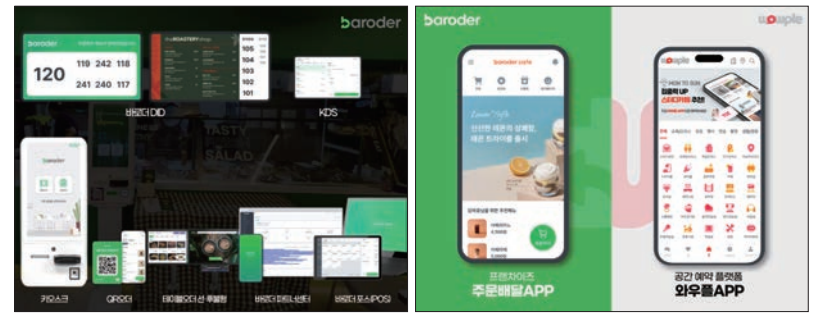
baroder

baroder

120

119 242 118

241 240 117

the ROASTERY

105

106

102

103

102

101

바로더 DID

KDS

TASTY

SALAD

baroder

키오스크

QR오더

테이블오더·선주문앱

바로더 파트너센터

바로더 포스(POS)

baroder

baroder cafe

신선한 재료의 상쾌함,

새로운 트리아를 출시

프랜차이즈

주문배달APP

wowple

HOW TO RUN

공간 예약 플랫폼

와우플APP